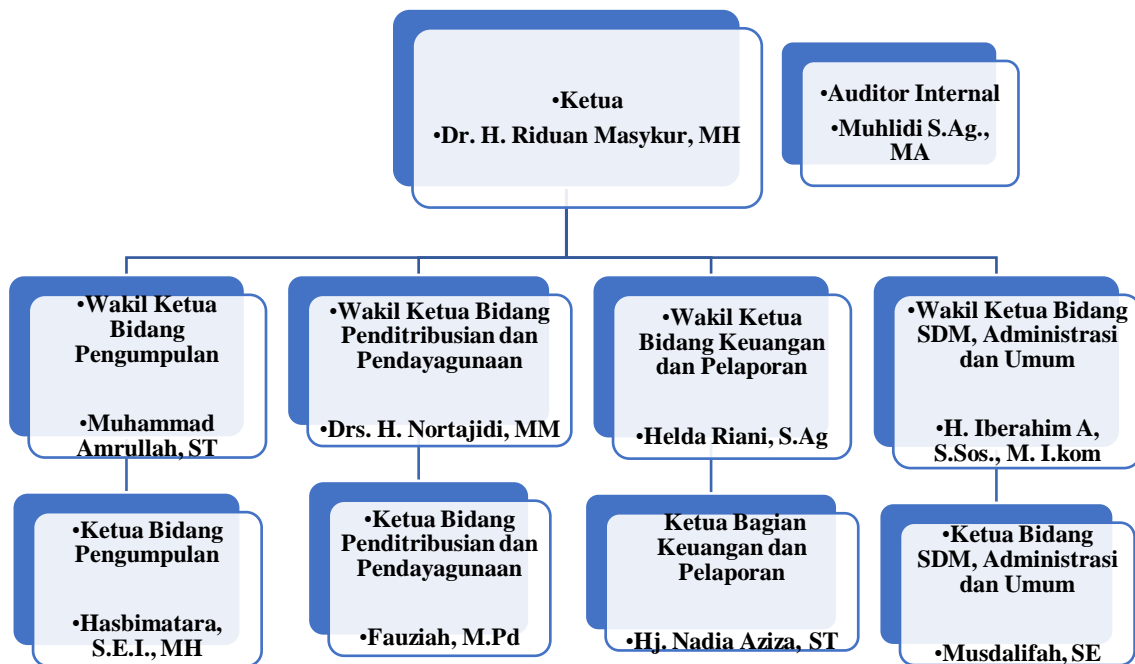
•Ketua
•Dr. H. Riduan Masykur, MH

•Auditor Internal
•Muhlidi S.Ag., MA

•Wakil Ketua Bidang Pengumpulan
•Muhammad Amrullah, ST

•Wakil Ketua Bidang Penditribusian dan Pendayagunaan
•Drs. H. Nortajidi, MM

•Wakil Ketua Bidang Keuangan dan Pelaporan
•Helda Riani, S.Ag

•Wakil Ketua Bidang SDM, Administrasi dan Umum
•H. Iberahim A, S.Sos., M. I.kom

•Ketua Bidang Pengumpulan
•Hasbimatara, S.E.I., MH

•Ketua Bidang Penditribusian dan Pendayagunaan
•Fauziah, M.Pd

Ketua Bagian Keuangan dan Pelaporan
•Hj. Nadia Aziza, ST

•Ketua Bidang SDM, Administrasi dan Umum
•Musdalifah, SE